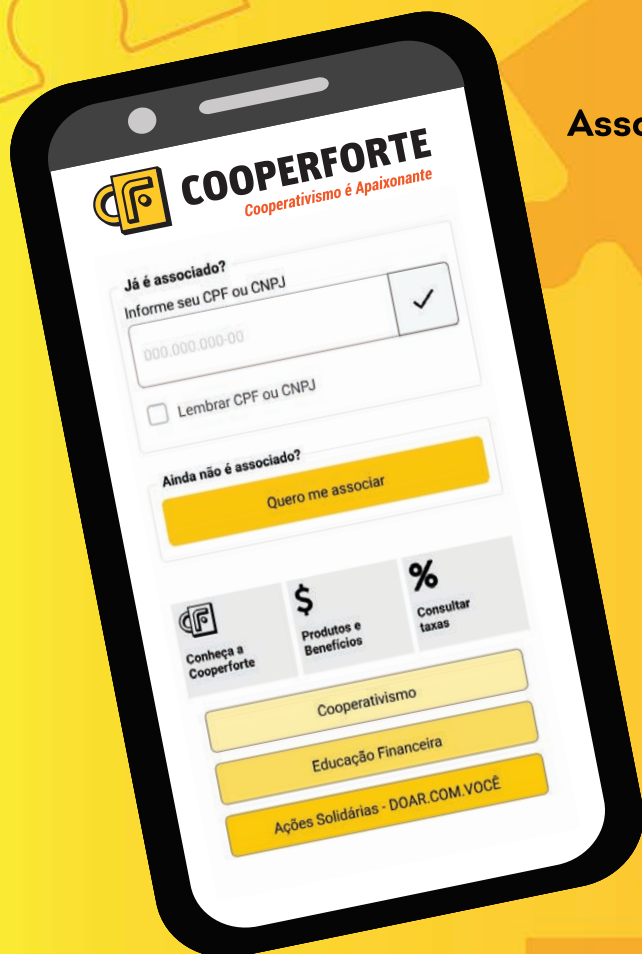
Asso

COOPERFORTE
Cooperativismo é Apaixonante

Já é associado?
Informe seu CPF ou CNPJ
000.000.000-00
✓
Lembrar CPF ou CNPJ

Ainda não é associado?
Quero me associar

Conheça a Cooperforte
$
Produtos e Benefícios
%
Consultar taxas

Cooperativismo
Educação Financeira
Ações Solidárias - DOAR.COM.VOCÊ